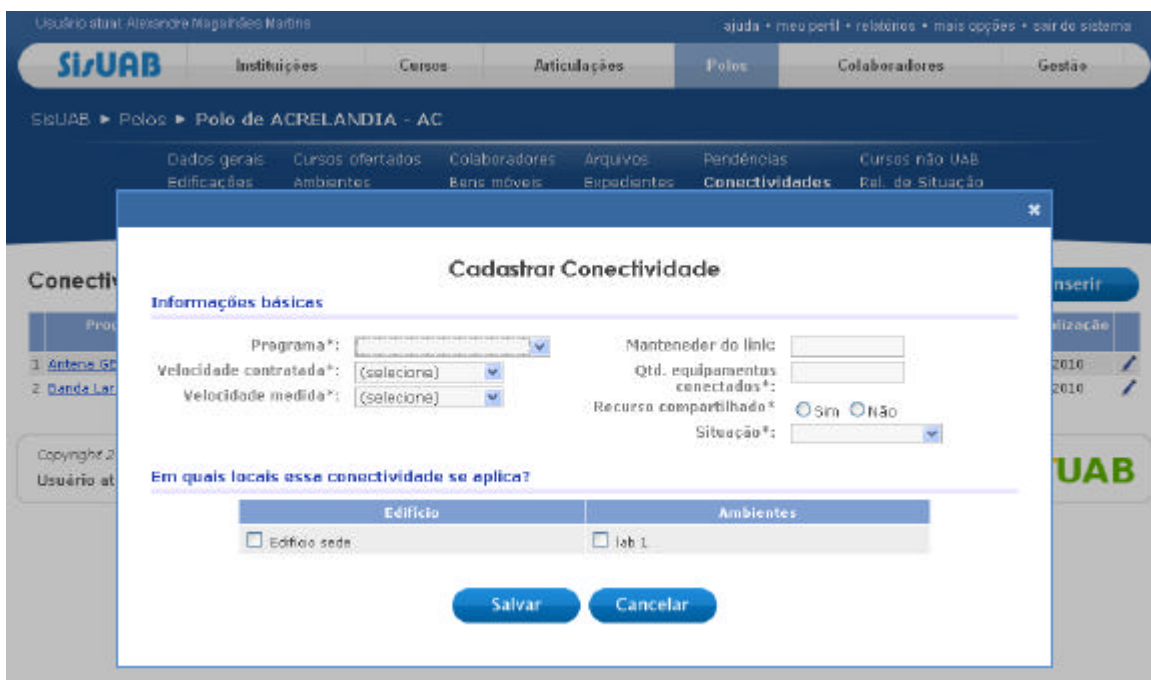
Usuário atual: Alexandre Magalhães Martins

ajuda • meu perfil • relatórios • mais opções • sair do sistema

SisUAB

Instituições

Cursos

Articulações

Polos

Colaboradores

Gestão

SisUAB ► Polos ► Polo de ACRELANDIA - AC

Dados gerais
Cursos ofertados
Colaboradores
Arquivos
Pendências
Cursos não UAB
Edificações
Ambientes
Bens móveis
Expedientes
Conectividades
Rel. de Situação

×

Conecti

Inserir

Pro

alização

1 Antena G

2010

2 Banda Lar

2010

Copyright 2

Usuário at

UAB

Cadastrar Conectividade

Informações básicas

Programa*:

Velocidade contratada*: (selecione)

Velocidade medida*: (selecione)

Mantenedor do link:

Qtd. equipamentos conectados*:

Recurso compartilhado* Sim Não

Situação*:

Em quais locais essa conectividade se aplica?

| Edifício | Ambientes |
|---|---|
| Edifício sede | lab 1 |

Salvar

Cancelar